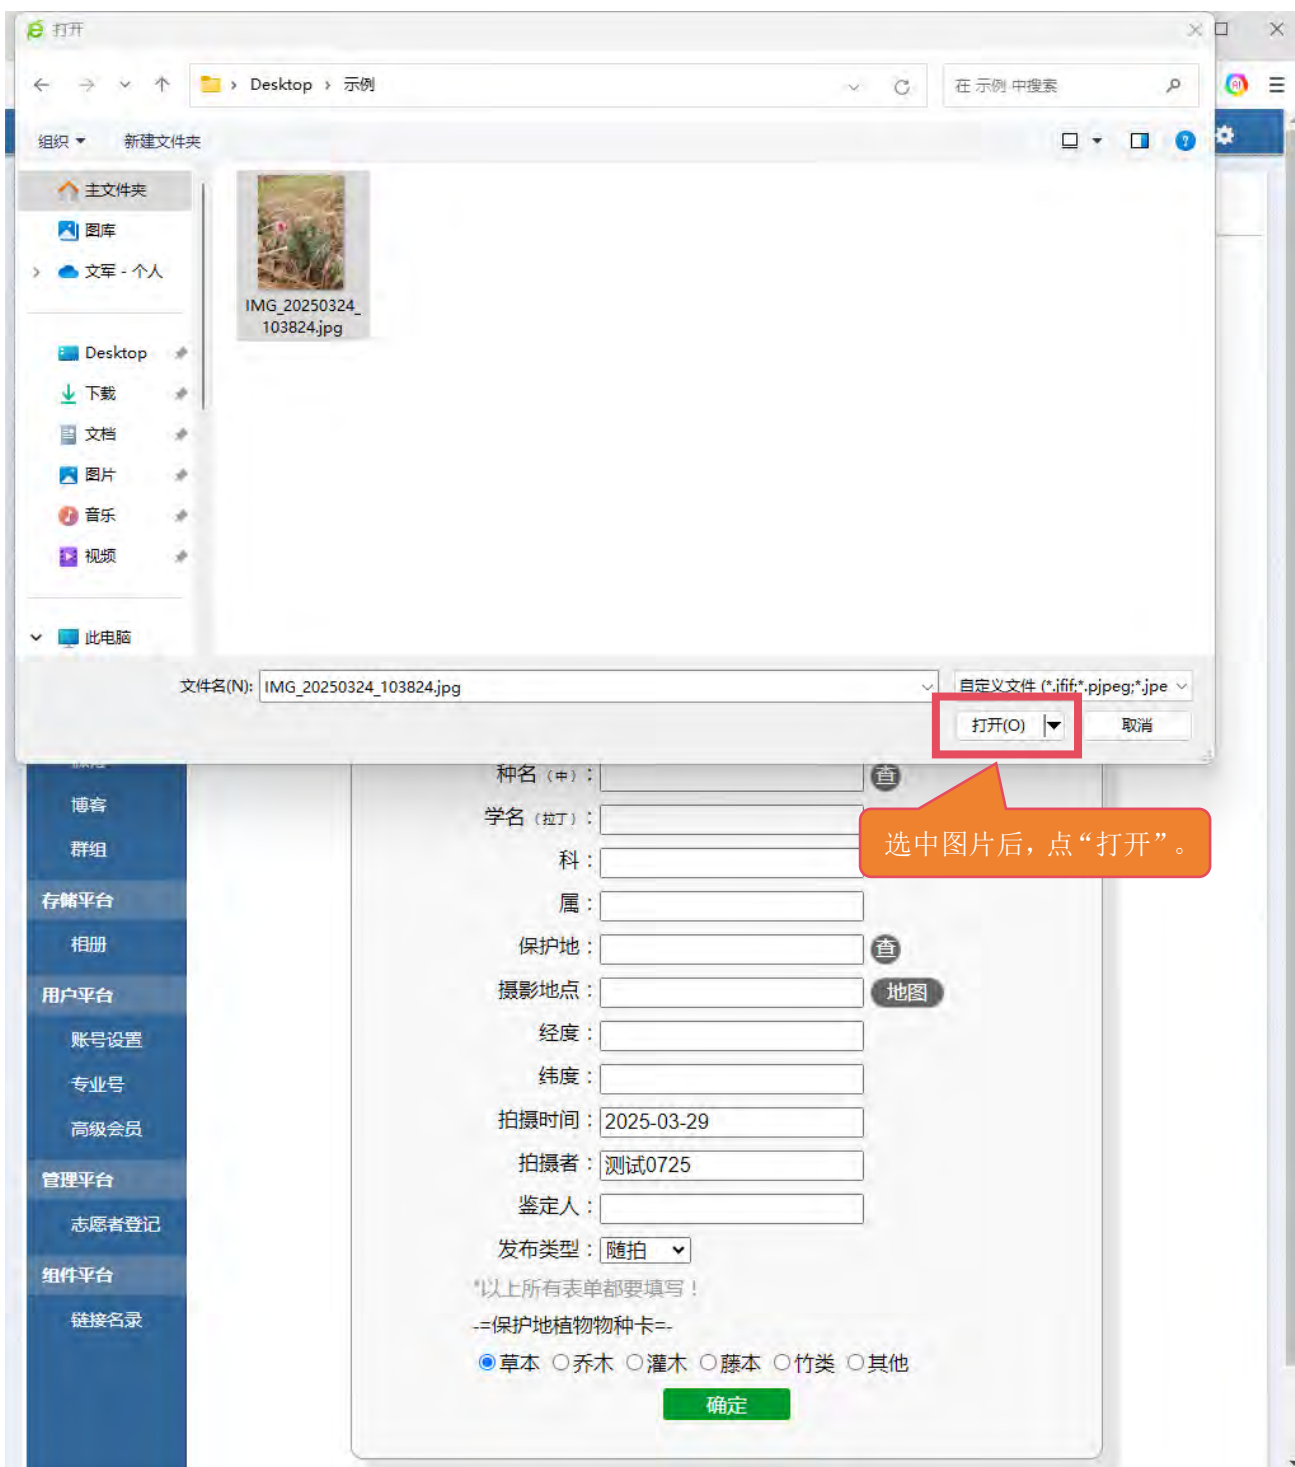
打开

Desktop › 示例

在 示例 中搜索

组织 ▾ 新建文件夹

主文件夹
图库
文军 - 个人

Desktop
下载
文档
图片
音乐
视频

此电脑

IMG_20250324_103824.jpg

文件名(N): IMG_20250324_103824.jpg

自定义文件 (*.jfif;*.pjpeg;*.jpe

打开(O)

取消

博客
群组
存储平台
相册
用户平台
账号设置
专业号
高级会员
管理平台
志愿者登记
组件平台
链接名录

种名（中）：
查
学名（拉丁）：
科：
属：
保护地：
查
摄影地点：
地图
经度：
纬度：
拍摄时间：2025-03-29
拍摄者：测试0725
鉴定人：
发布类型：随拍

*以上所有表单都要填写！

-=保护地植物物种卡=-

草本 乔木 灌木 藤本 竹类 其他

确定

选中图片后，点“打开”。